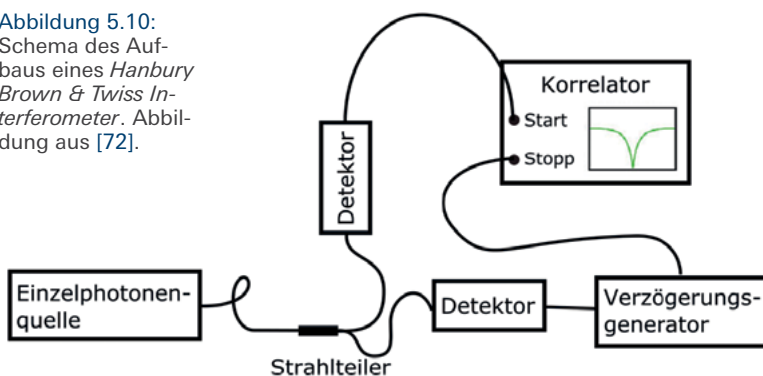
Abbildung 5.10: Schema des Aufbaus eines *Hanbury Brown & Twiss Interferometer*. Abbildung aus [72].

Korrelator

Start

Stopp

Detektor

Einzelphotonenquelle

Detektor

Verzögerungsgenerator

Strahlteiler